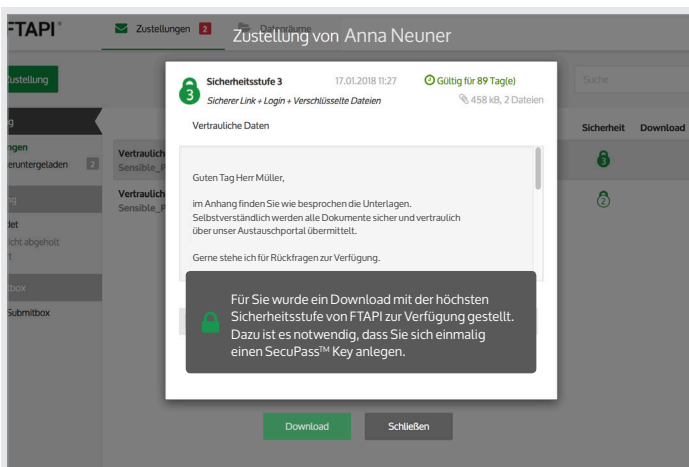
FTAPI®

Zustellungen 2

Datenräume

Zustellung von Anna Neuner

Zustellung

g

ngen

eruntergeladen 2

g

det

cht abgeholt

t

tbox

Submitbox

Vertraulich

Sensible_P

Vertraulich

Sensible_P

Suche

Sicherheit

Download

Sicherheitsstufe 3

17.01.2018 11:27

Gültig für 89 Tag(e)

Sicherer Link + Login + Verschlüsselte Dateien

458 kB, 2 Dateien

Vertrauliche Daten

Guten Tag Herr Müller,

im Anhang finden Sie wie besprochen die Unterlagen. Selbstverständlich werden alle Dokumente sicher und vertraulich über unser Austauschportal übermittelt.

Gerne stehe ich für Rückfragen zur Verfügung.

Für Sie wurde ein Download mit der höchsten Sicherheitsstufe von FTAPI zur Verfügung gestellt. Dazu ist es notwendig, dass Sie sich einmalig einen SecuPass™ Key anlegen.

Download

Schließen